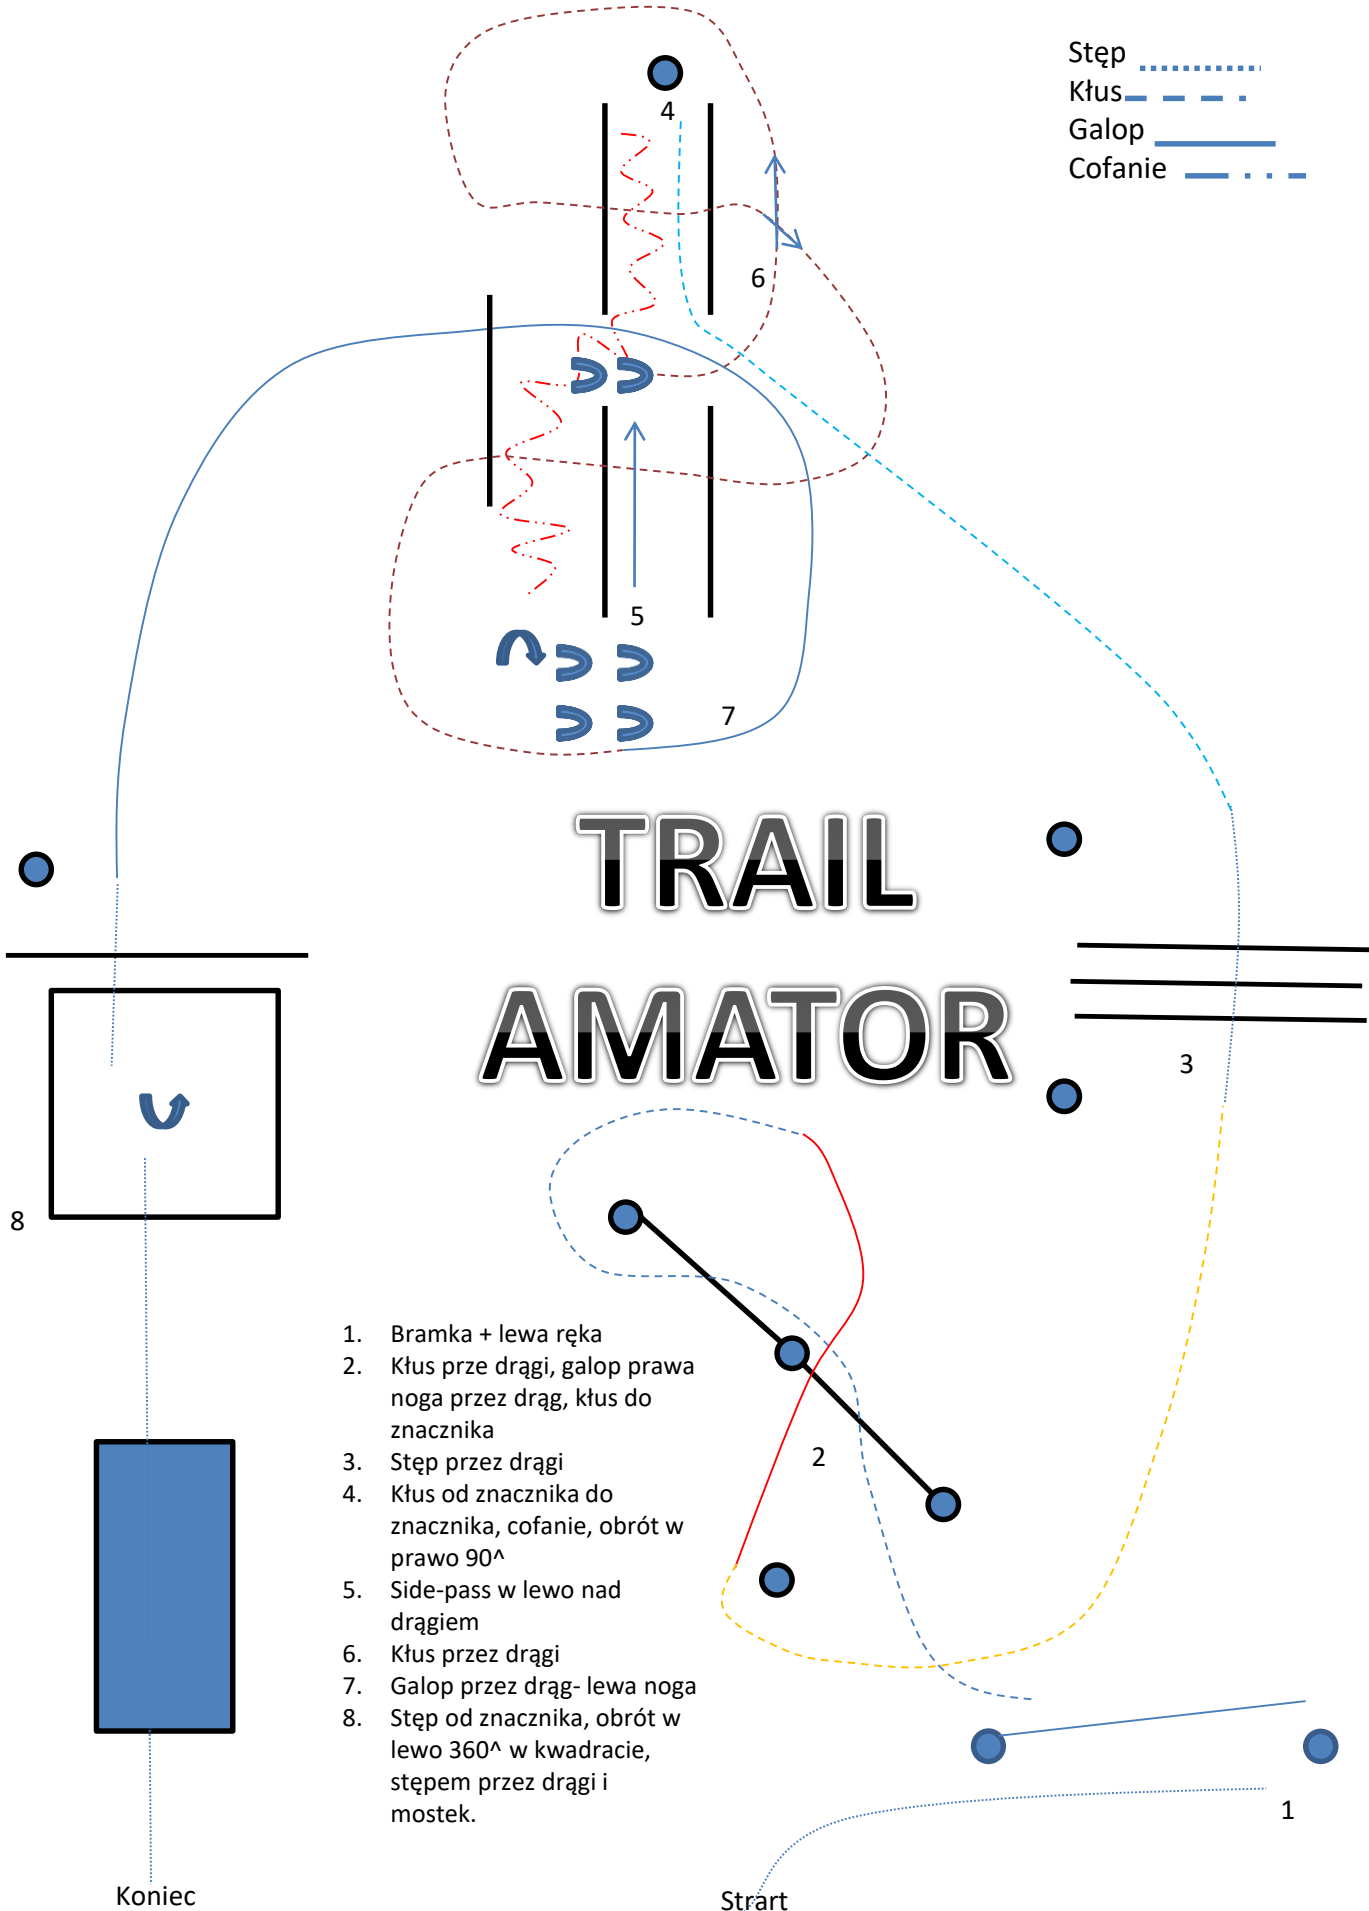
Stęp
Kłus
Galop
Cofanie

4

6

5

7

TRAIL
AMATOR

3

8

2

1. Bramka + lewa ręka
2. Kłus prze drągi, galop prawa noga przez drąg, kłus do znacznika
3. Stęp przez drągi
4. Kłus od znacznika do znacznika, cofanie, obrót w prawo 90^
5. Side-pass w lewo nad drągiem
6. Kłus przez drągi
7. Galop przez drąg- lewa noga
8. Stęp od znacznika, obrót w lewo 360^ w kwadracie, stępem przez drągi i mostek.

1

Koniec

Strart